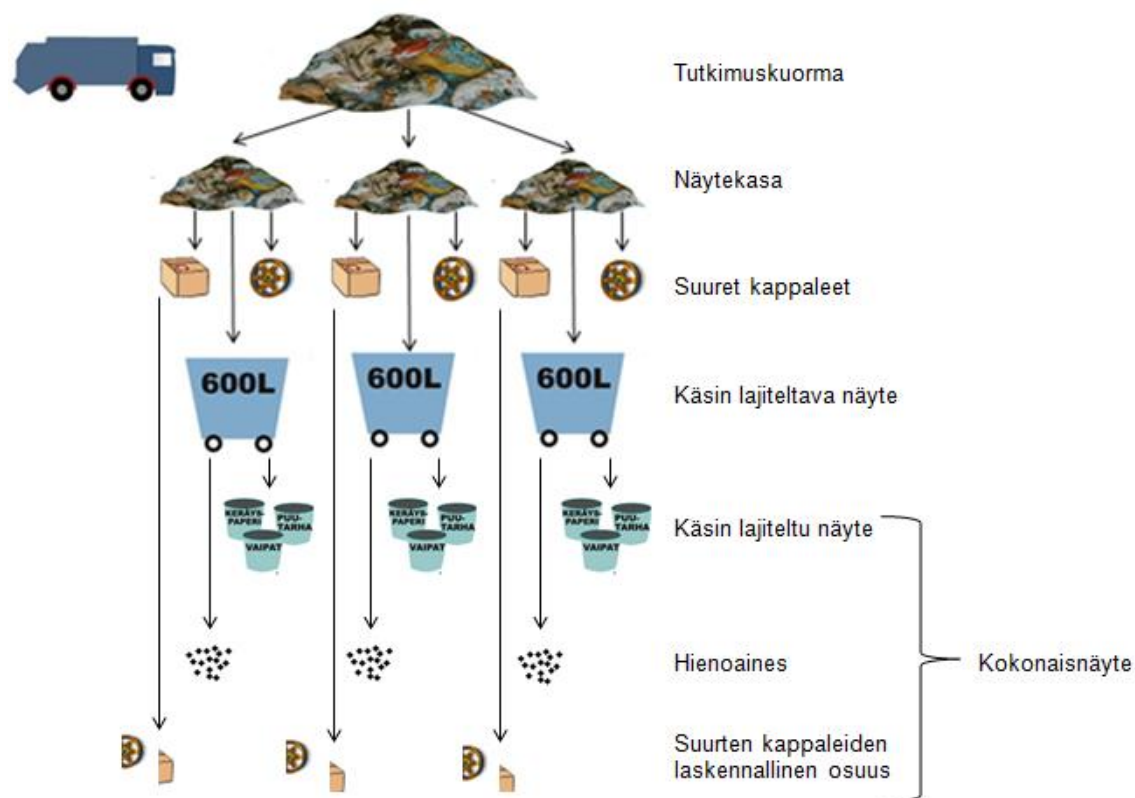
Tutkimuskuorma

Näytekasa

Suuret kappaleet

600L

600L

600L

Käsin lajiteltava näyte

KERÄYS-PAPERI

PUU-TARHA

VAIPAT

KERÄYS-PAPERI

PUU-TARHA

VAIPAT

KERÄYS-PAPERI

PUU-TARHA

VAIPAT

Käsin lajiteltu näyte

Hienoaines

Kokonaisnäyte

Suurten kappaleiden laskennallinen osuus